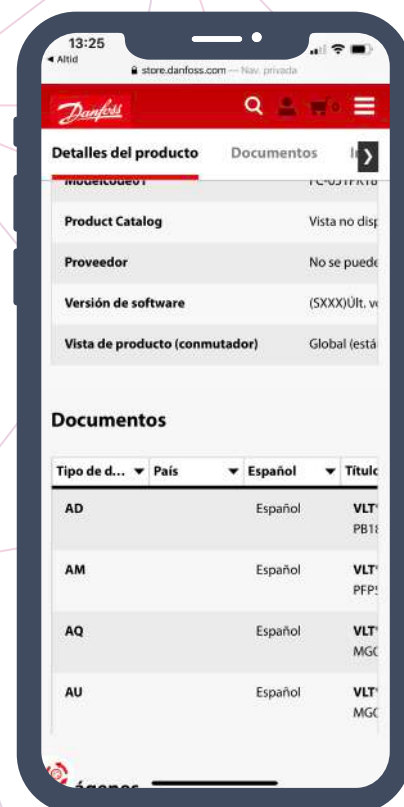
13:25
◂ Altid
store.danfoss.com — Nav. privada

Danfoss

0

Detalles del producto Documentos In

ModelCode01 FC-051PK18

| | |
|---|---|
| Product Catalog | Vista no disp |
| Proveedor | No se puede |
| Versión de software | (SXXX)Últ. v |
| Vista de producto (conmutador) | Global (está |

Documentos

| Tipo de d... ▾ | País ▾ | Español ▾ | Títul |
|---|---|---|---|
| AD | | Español | VLT PB1 |
| AM | | Español | VLT PFP |
| AQ | | Español | VLT MG |
| AU | | Español | VLT MG |

ágenes